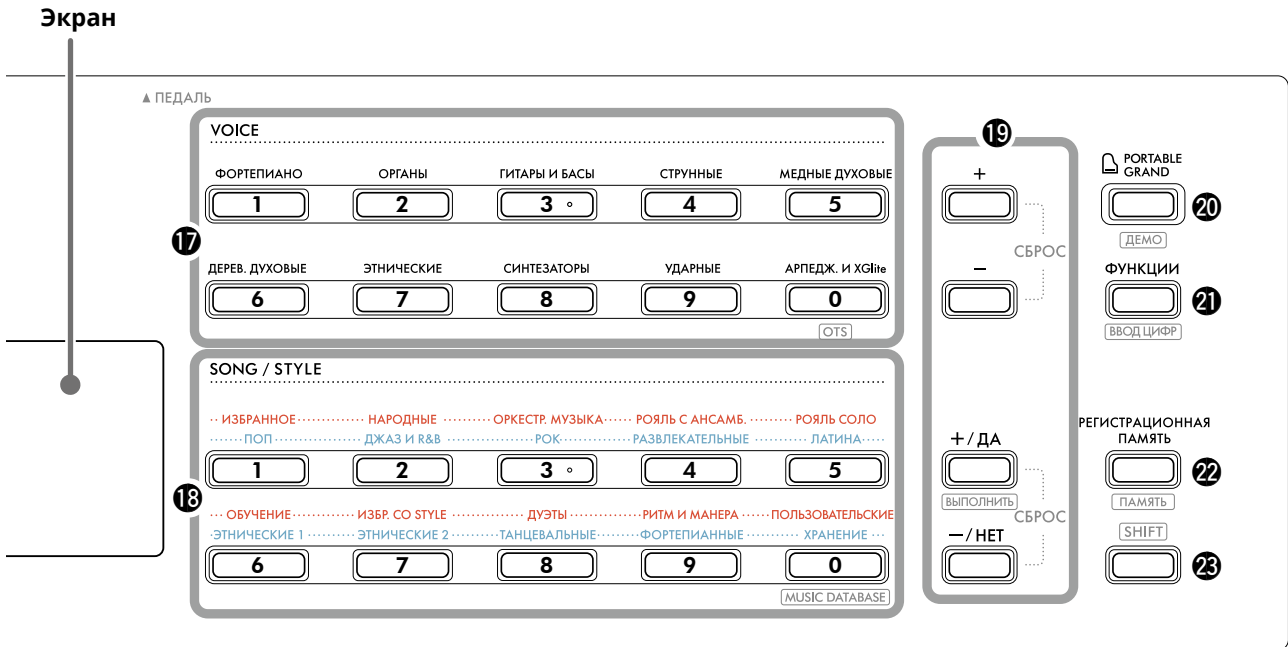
Экран

▲ ПЕДАЛЬ

VOICE

ФОРТЕПИАНО
1
ОРГАНЫ
2
ГИТАРЫ И БАСЫ
3
СТРУННЫЕ
4
МЕДНЫЕ ДУХОВЫЕ
5

17

ДЕРЕВ. ДУХОВЫЕ
6
ЭТНИЧЕСКИЕ
7
СИНТЕЗАТОРЫ
8
УДАРНЫЕ
9
АРПЕДЖ. И XGlite
0
OTS

SONG / STYLE

ИЗБРАННОЕ
ПОП
1
НАРОДНЫЕ
ДЖАЗ И R&B
2
ОРКЕСТР. МУЗЫКА
РОК
3
РОЯЛЬ С АНСАМБ.
РАЗВЛЕКАТЕЛЬНЫЕ
4
РОЯЛЬ СОЛО
ЛАТИНА
5

18

ОБУЧЕНИЕ
ЭТНИЧЕСКИЕ 1
6
ИЗБР. СО STYLE
ЭТНИЧЕСКИЕ 2
7
ДУЭТЫ
ТАНЦЕВАЛЬНЫЕ
8
РИТМ И МАНЕРА
ФОРТЕПИАННЫЕ
9
ПОЛЬЗОВАТЕЛЬСКИЕ
ХРАНЕНИЕ
0
MUSIC DATABASE

19

+
СБРОС
–

+ / ДА
ВЫПОЛНИТЬ
СБРОС
– / НЕТ

PORTABLE GRAND
20
ДЕМО

ФУНКЦИИ
21
ВВОД ЦИФР

РЕГИСТРАЦИОННАЯ ПАМЯТЬ
22
ПАМЯТЬ

SHIFT
23